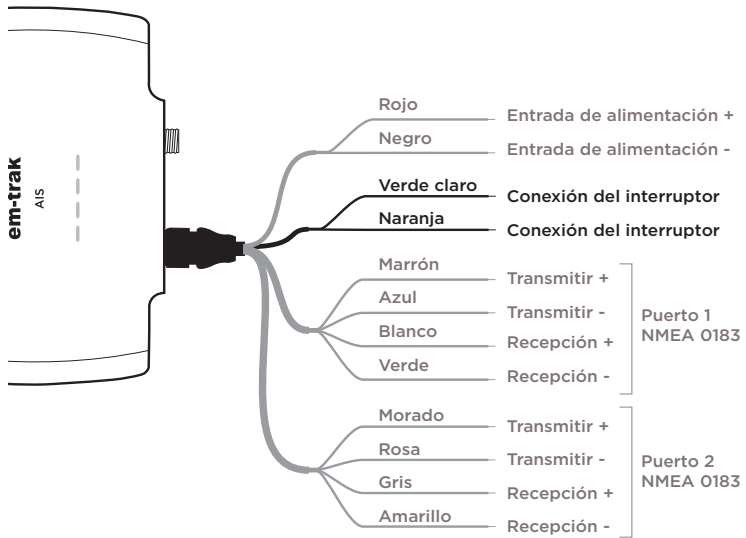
em-trak
AIS

Rojo
Entrada de alimentación +
Negro
Entrada de alimentación -
Verde claro
Conexión del interruptor
Naranja
Conexión del interruptor
Marrón
Transmitir +
Azul
Transmitir -
Blanco
Recepción +
Verde
Recepción -
Puerto 1
NMEA 0183
Morado
Transmitir +
Rosa
Transmitir -
Gris
Recepción +
Amarillo
Recepción -
Puerto 2
NMEA 0183